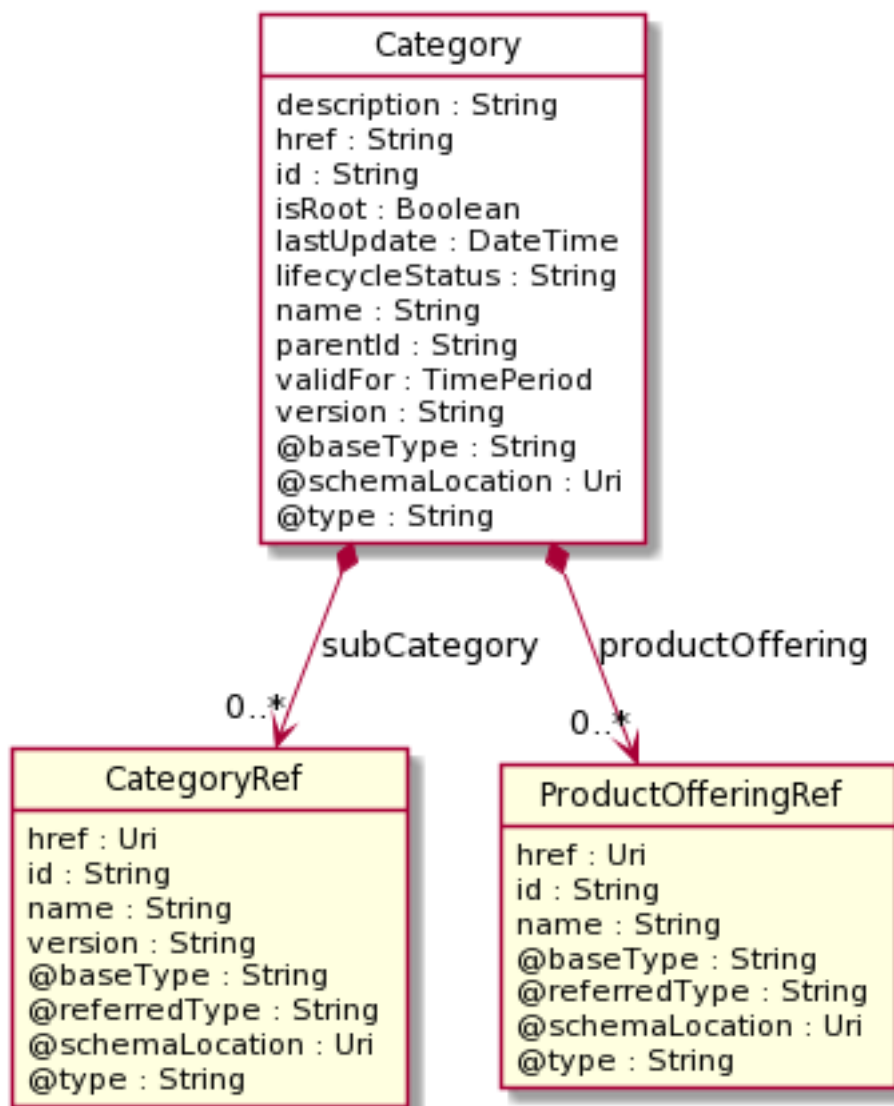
Category

description : String
href : String
id : String
isRoot : Boolean
lastUpdate : DateTime
lifecycleStatus : String
name : String
parentId : String
validFor : TimePeriod
version : String
@baseType : String
@schemaLocation : Uri
@type : String

subCategory
0..*

productOffering
0..*

CategoryRef

href : Uri
id : String
name : String
version : String
@baseType : String
@referredType : String
@schemaLocation : Uri
@type : String

ProductOfferingRef

href : Uri
id : String
name : String
@baseType : String
@referredType : String
@schemaLocation : Uri
@type : String